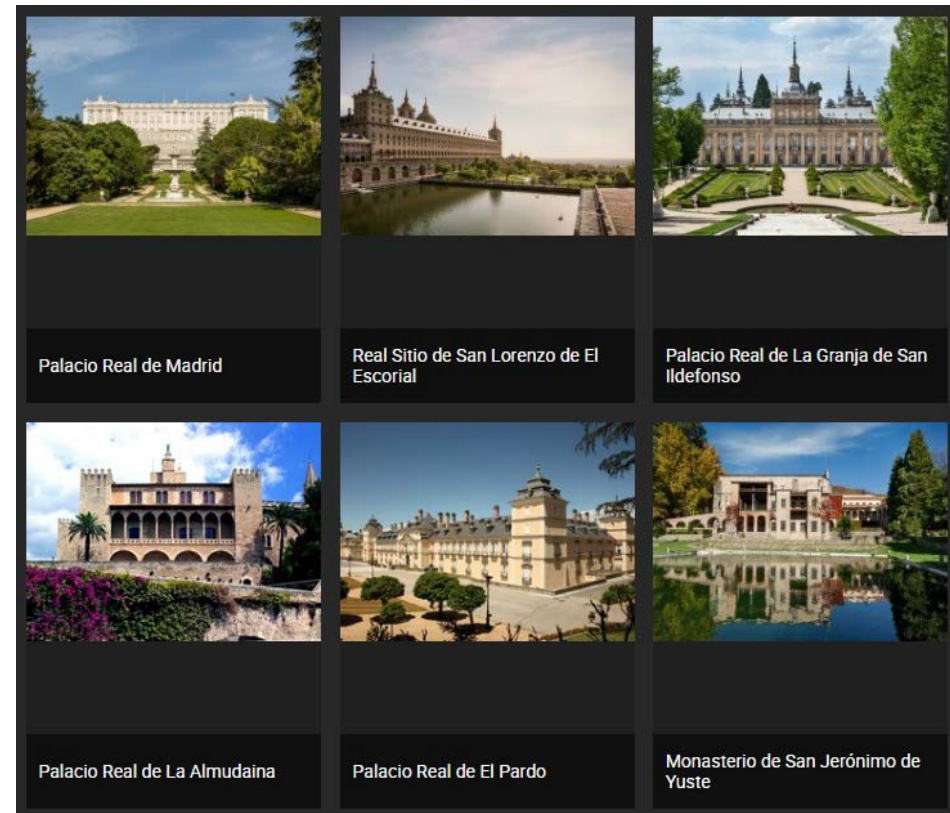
Palacio Real de Madrid

Real Sitio de San Lorenzo de El Escorial

Palacio Real de La Granja de San Ildefonso

Palacio Real de La Almudaina

Palacio Real de El Pardo

Monasterio de San Jerónimo de Yuste